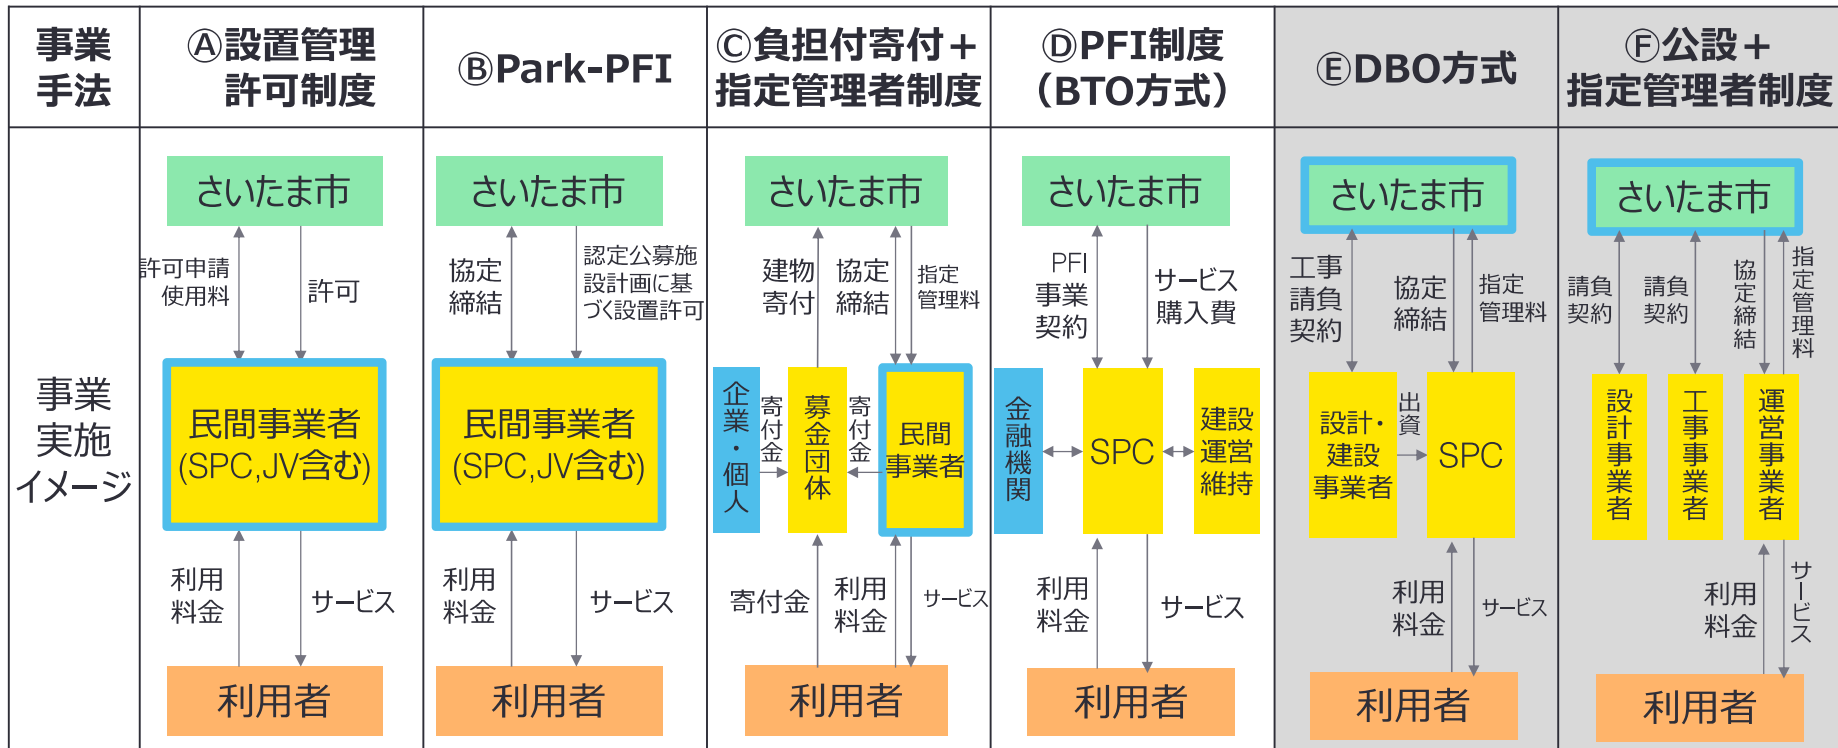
| 事業手法 | Ⓐ設置管理許可制度 | ⒷPark-PFI | Ⓒ負担付寄付＋指定管理者制度 | ⒹPFI制度（BTO方式） | ⒺDBO方式 | Ⓕ公設＋指定管理者制度 |
|---|---|---|---|---|---|---|
| 事業実施イメージ | さいたま市 許可申請 使用料 許可 民間事業者(SPC,JV含む) 利用料金 サービス 利用者 | さいたま市 協定締結 認定公募施設計画に基づく設置許可 民間事業者(SPC,JV含む) 利用料金 サービス 利用者 | さいたま市 建物寄付 協定締結 指定管理料 企業・個人 寄付金 募金団体 寄付金 民間事業者 寄付金 利用料金 サービス 利用者 | さいたま市 PFI事業契約 サービス購入費 金融機関 SPC 建設運営維持 利用料金 サービス 利用者 | さいたま市 工事請負契約 協定締結 指定管理料 設計・建設事業者 出資 SPC 利用料金 サービス 利用者 | さいたま市 請負契約 請負契約 協定締結 指定管理料 設計事業者 工事事業者 運営事業者 利用料金 サービス 利用者 |